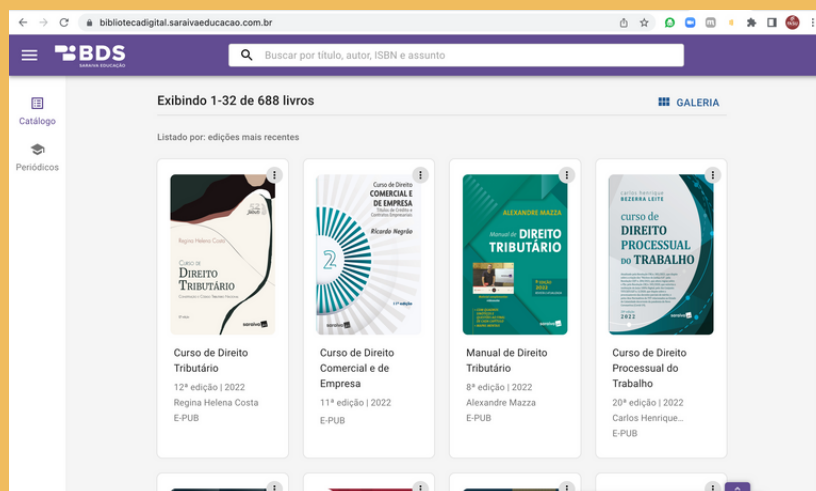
bibliotecadigital.saraivaeducacao.com.br

BDS
SARAIVA EDUCAÇÃO

Buscar por título, autor, ISBN e assunto

Catálogo

Periódicos

Exibindo 1-32 de 688 livros

GALERIA

Listado por: edições mais recentes

Regina Helena Costa
Curso de Direito Tributário
Constituição e Código Tributário Nacional
saraiva jur

Curso de Direito Tributário
12ª edição | 2022
Regina Helena Costa
E-PUB

Curso de Direito
COMERCIAL E DE EMPRESA
Títulos de Crédito e Contratos Empresariais
Ricardo Negrão
2
11ª edição
saraiva jur

Curso de Direito Comercial e de Empresa
11ª edição | 2022
E-PUB

ALEXANDRE MAZZA
Manual de DIREITO TRIBUTÁRIO
8ª edição 2022
saraiva jur

Manual de Direito Tributário
8ª edição | 2022
Alexandre Mazza
E-PUB

Carlos Henrique
BEZERRA LEITE
curso de
DIREITO PROCESSUAL DO TRABALHO
2022
saraiva jur

Curso de Direito Processual do Trabalho
20ª edição | 2022
Carlos Henrique...
E-PUB